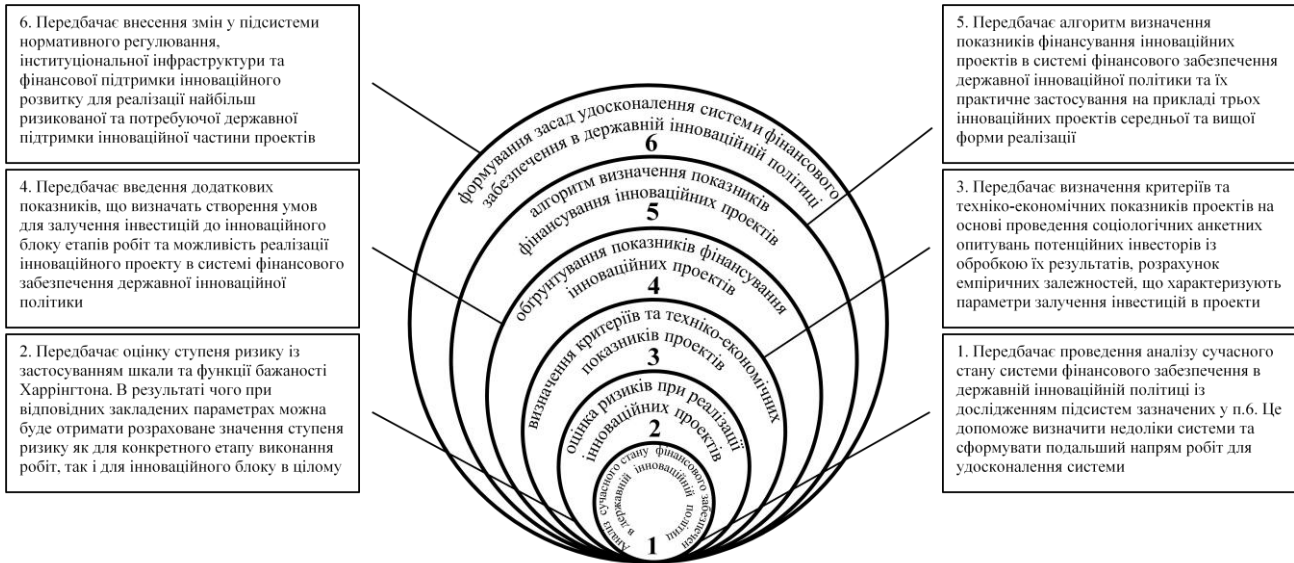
6. Передбачає внесення змін у підсистеми нормативного регулювання, інституціональної інфраструктури та фінансової підтримки інноваційного розвитку для реалізації найбільш ризикованої та потребуючої державної підтримки інноваційної частини проектів

4. Передбачає введення додаткових показників, що визначать створення умов для залучення інвестицій до інноваційного блоку етапів робіт та можливість реалізації інноваційного проекту в системі фінансового забезпечення державної інноваційної політики

2. Передбачає оцінку ступеня ризику із застосуванням шкали та функції бажаності Харрінгтона. В результаті чого при відповідних закладених параметрах можна буде отримати розраховане значення ступеня ризику як для конкретного етапу виконання робіт, так і для інноваційного блоку в цілому

формування засад удосконалення системи фінансового забезпечення в державній інноваційній політиці
6
алгоритм визначення показників фінансування інноваційних проектів
5
обґрунтування показників фінансування інноваційних проектів
4
визначення критеріїв та техніко-економічних показників проектів
3
оцінка ризиків при реалізації інноваційних проектів
2
Аналіз сучасного стану фінансового забезпечення в державній інноваційній політиці
1

5. Передбачає алгоритм визначення показників фінансування інноваційних проектів в системі фінансового забезпечення державної інноваційної політики та їх практичне застосування на прикладі трьох інноваційних проектів середньої та вищої форми реалізації

3. Передбачає визначення критеріїв та техніко-економічних показників проектів на основі проведення соціологічних анкетних опитувань потенційних інвесторів із обробкою їх результатів, розрахунок емпіричних залежностей, що характеризують параметри залучення інвестицій в проекти

1. Передбачає проведення аналізу сучасного стану системи фінансового забезпечення в державній інноваційній політиці із дослідженням підсистем зазначених у п.6. Це допоможе визначити недоліки системи та сформувати подальший напрям робіт для удосконалення системи